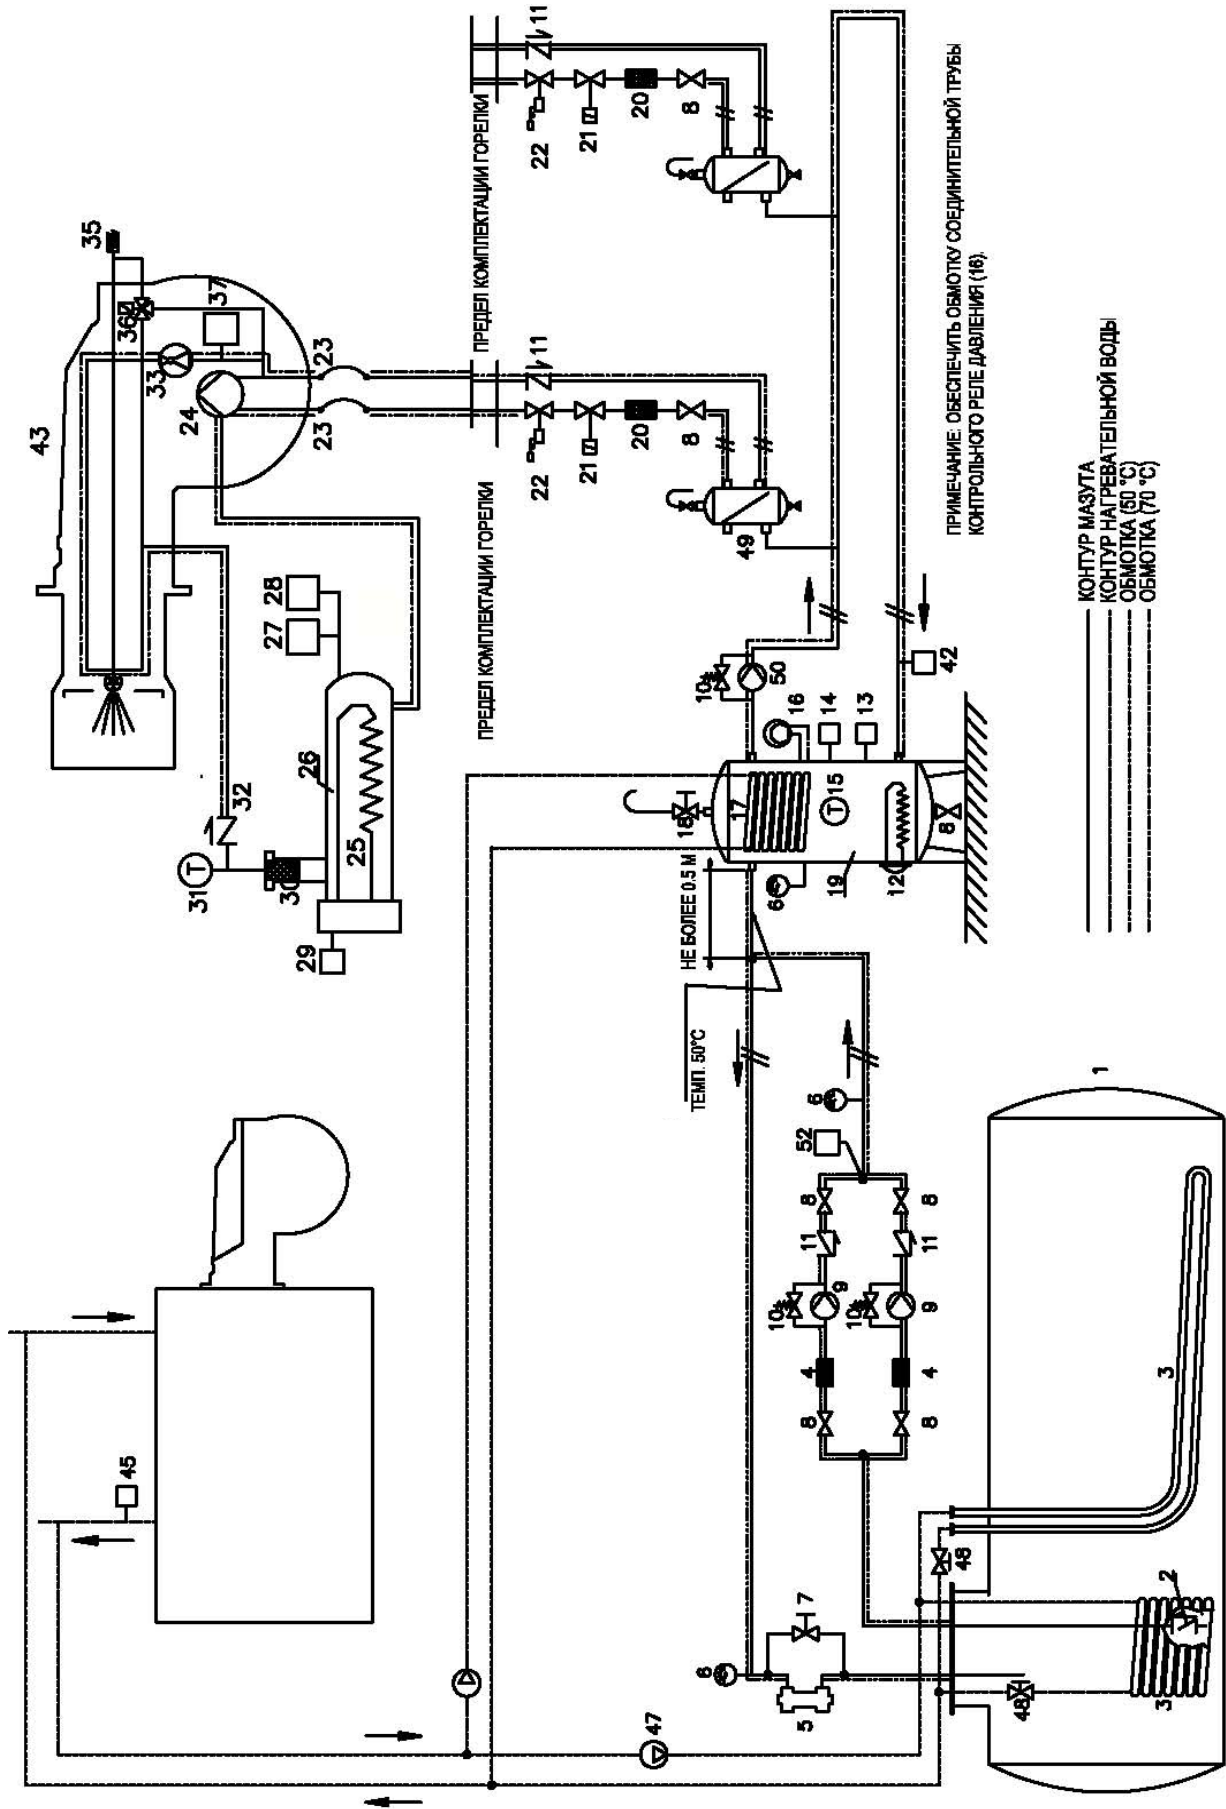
ПРЕДЕЛ КОМПЛЕКТАЦИИ ГОРЕЛКИ

ПРЕДЕЛ КОМПЛЕКТАЦИИ ГОРЕЛКИ

ПРИМЕЧАНИЕ: ОБЕСПЕЧИТЬ ОБМОТКУ СОЕДИНИТЕЛЬНОЙ ТРУБЫ КОНТРОЛЬНОГО РЕЛЕ ДАВЛЕНИЯ (16).

КОНТУР МАЗУТА
КОНТУР НАГРЕВАТЕЛЬНОЙ ВОДЫ
ОБМОТКА (50 °C)
ОБМОТКА (70 °C)

НЕ БОЛЕЕ 0.5 М

ТЕМП. 50°C

35 36 37 33 24 43 23 23 11 11 22 21 20 8 22 21 20 8 49 28 27 26 25 30 31 32 29 10 50 16 14 13 42 18 17 15 19 12 6 8 6 52 8 8 11 11 10 9 10 9 4 4 8 8 7 6 5 47 45 48 48 2 3 3 1